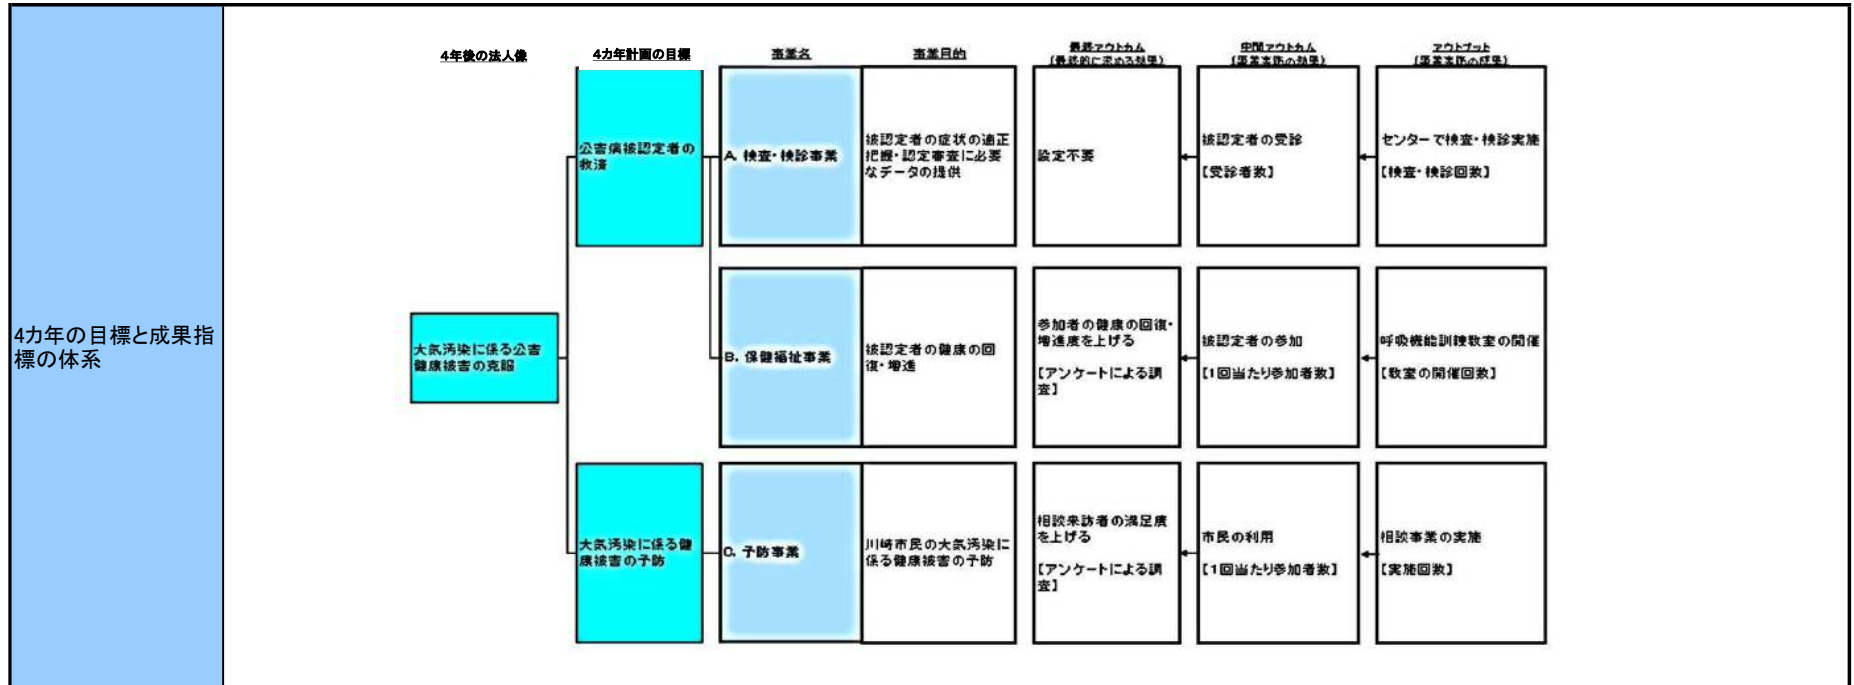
4カ年の目標と成果指標の体系

4年後の法人像

4カ年計画の目標

事業名

事業目的

最終アウトカム
(最終的に求める効果)

中間アウトカム
(事業実施の効果)

アウトプット
(事業実施の成果)

大気汚染に係る公害健康被害の克服

公害病被認定者の救済

A. 検査・検診事業

被認定者の症状の適正把握・認定審査に必要なデータの提供

設定不要

被認定者の受診

【受診者数】

センターで検査・検診実施

【検査・検診回数】

B. 保健福祉事業

被認定者の健康の回復・増進

参加者の健康の回復・増進度を上げる

【アンケートによる調査】

被認定者の参加

【1回当たり参加者数】

呼吸機能訓練教室の開催

【教室の開催回数】

大気汚染に係る健康被害の予防

C. 予防事業

川崎市民の大気汚染に係る健康被害の予防

相談来訪者の満足度を上げる

【アンケートによる調査】

市民の利用

【1回当たり参加者数】

相談事業の実施

【実施回数】